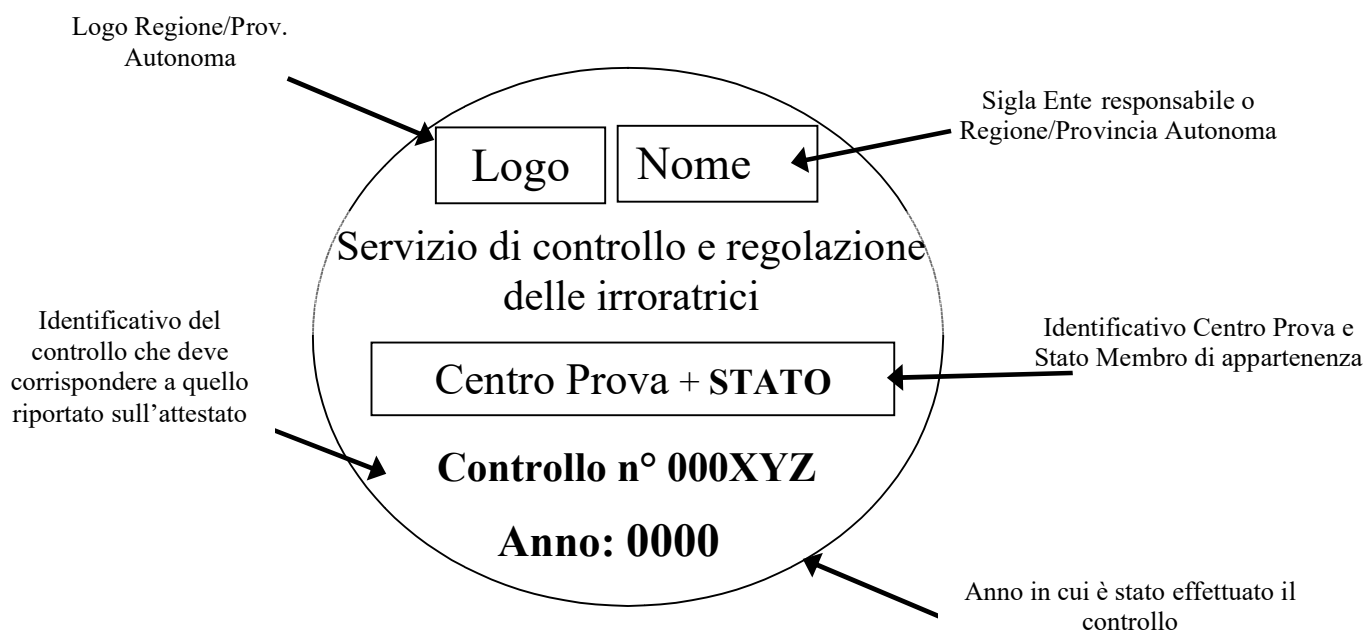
Logo Regione/Prov. Autonoma

Sigla Ente responsabile o Regione/Provincia Autonoma

Logo

Nome

Servizio di controllo e regolazione delle irroratrici

Identificativo del controllo che deve corrispondere a quello riportato sull'attestato

Identificativo Centro Prova e Stato Membro di appartenenza

Centro Prova + STATO

Controllo n° 000XYZ

Anno: 0000

Anno in cui è stato effettuato il controllo